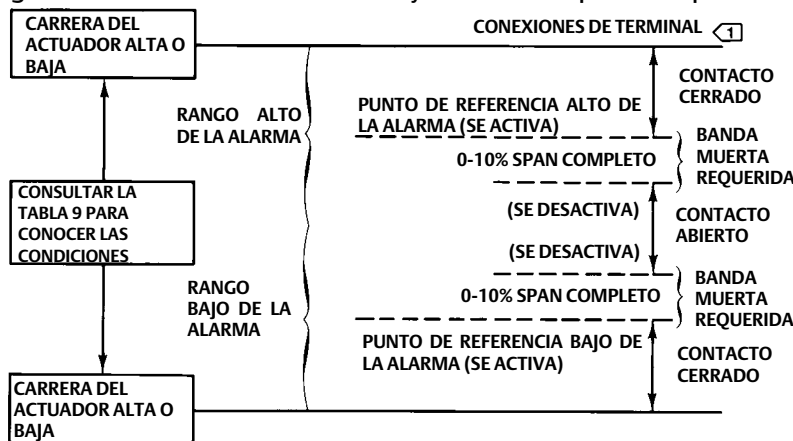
CARRERA DEL ACTUADOR ALTA O BAJA

CONEXIONES DE TERMINAL 1

RANGO ALTO DE LA ALARMA

CONTACTO CERRADO

PUNTO DE REFERENCIA ALTO DE LA ALARMA (SE ACTIVA)

BANDA MUERTA REQUERIDA

0-10% SPAN COMPLETO

CONSULTAR LA TABLA 9 PARA CONOCER LAS CONDICIONES

(SE DESACTIVA)

CONTACTO ABIERTO

(SE DESACTIVA)

RANGO BAJO DE LA ALARMA

BANDA MUERTA REQUERIDA

0-10% SPAN COMPLETO

PUNTO DE REFERENCIA BAJO DE LA ALARMA (SE ACTIVA)

CONTACTO CERRADO

CARRERA DEL ACTUADOR ALTA O BAJA